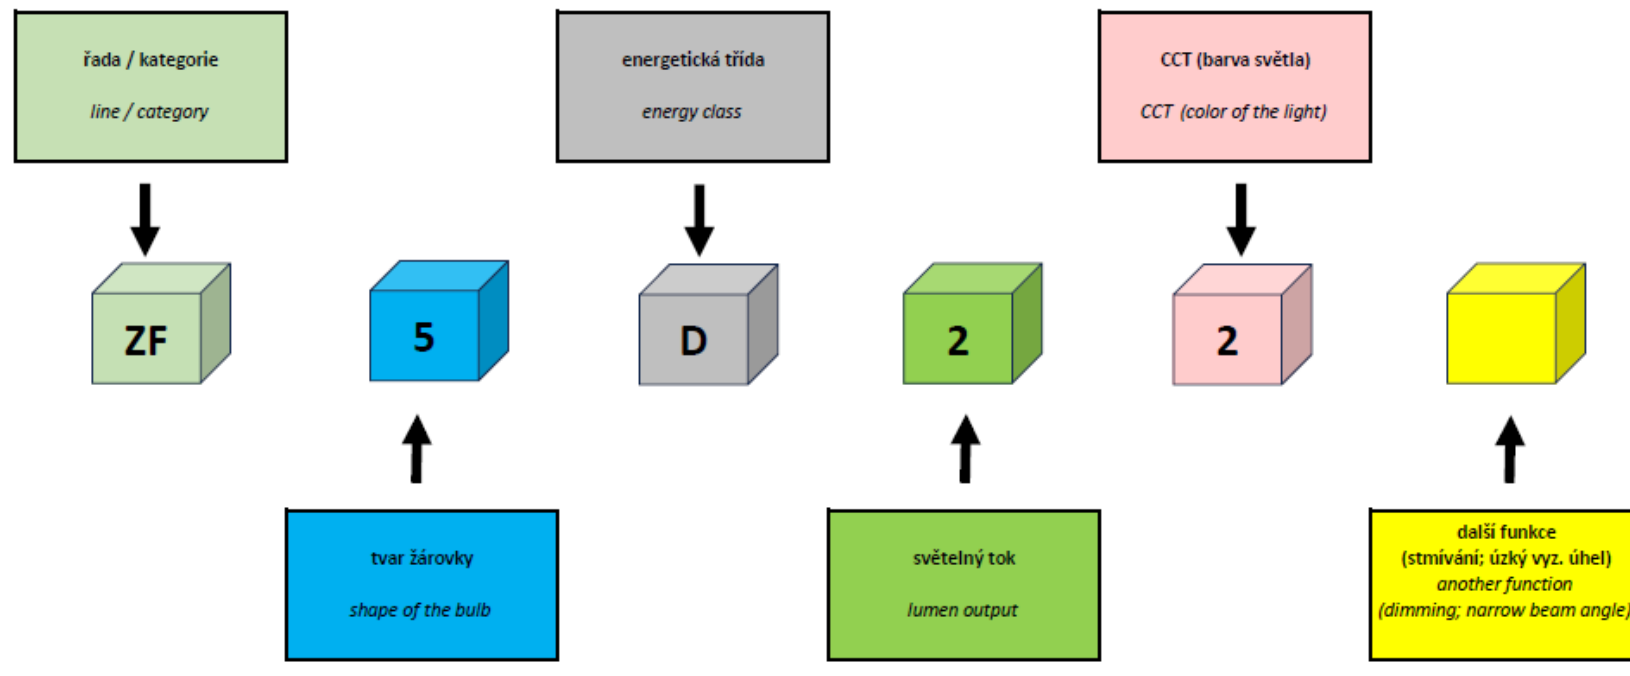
řada / kategorie

line / category

energetická třída

energy class

CCT (barva světla)

CCT (color of the light)

ZF

5

D

2

2

tvar žárovky

shape of the bulb

světelný tok

lumen output

další funkce
(stmívání; úzký vyz. úhel)
another function
(dimming; narrow beam angle)